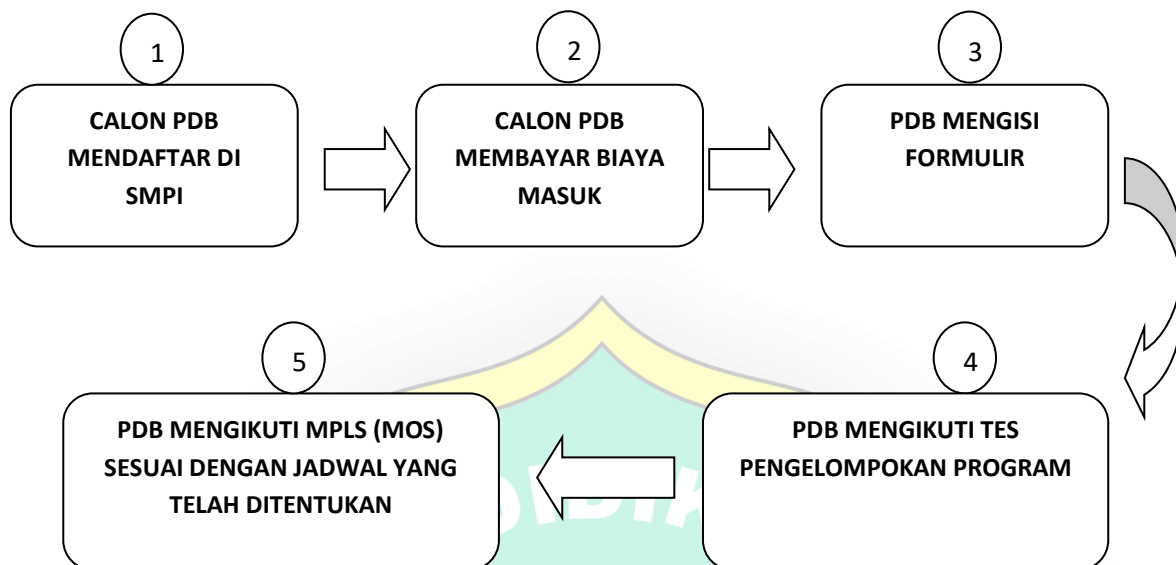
1

CALON PDB MENDAFTAR DI SMPI

2

CALON PDB MEMBAYAR BIAYA MASUK

3

PDB MENGISI FORMULIR

4

PDB MENGIKUTI TES PENGELOMPOKAN PROGRAM

5

PDB MENGIKUTI MPLS (MOS) SESUAI DENGAN JADWAL YANG TELAH DITENTUKAN

DIDIK